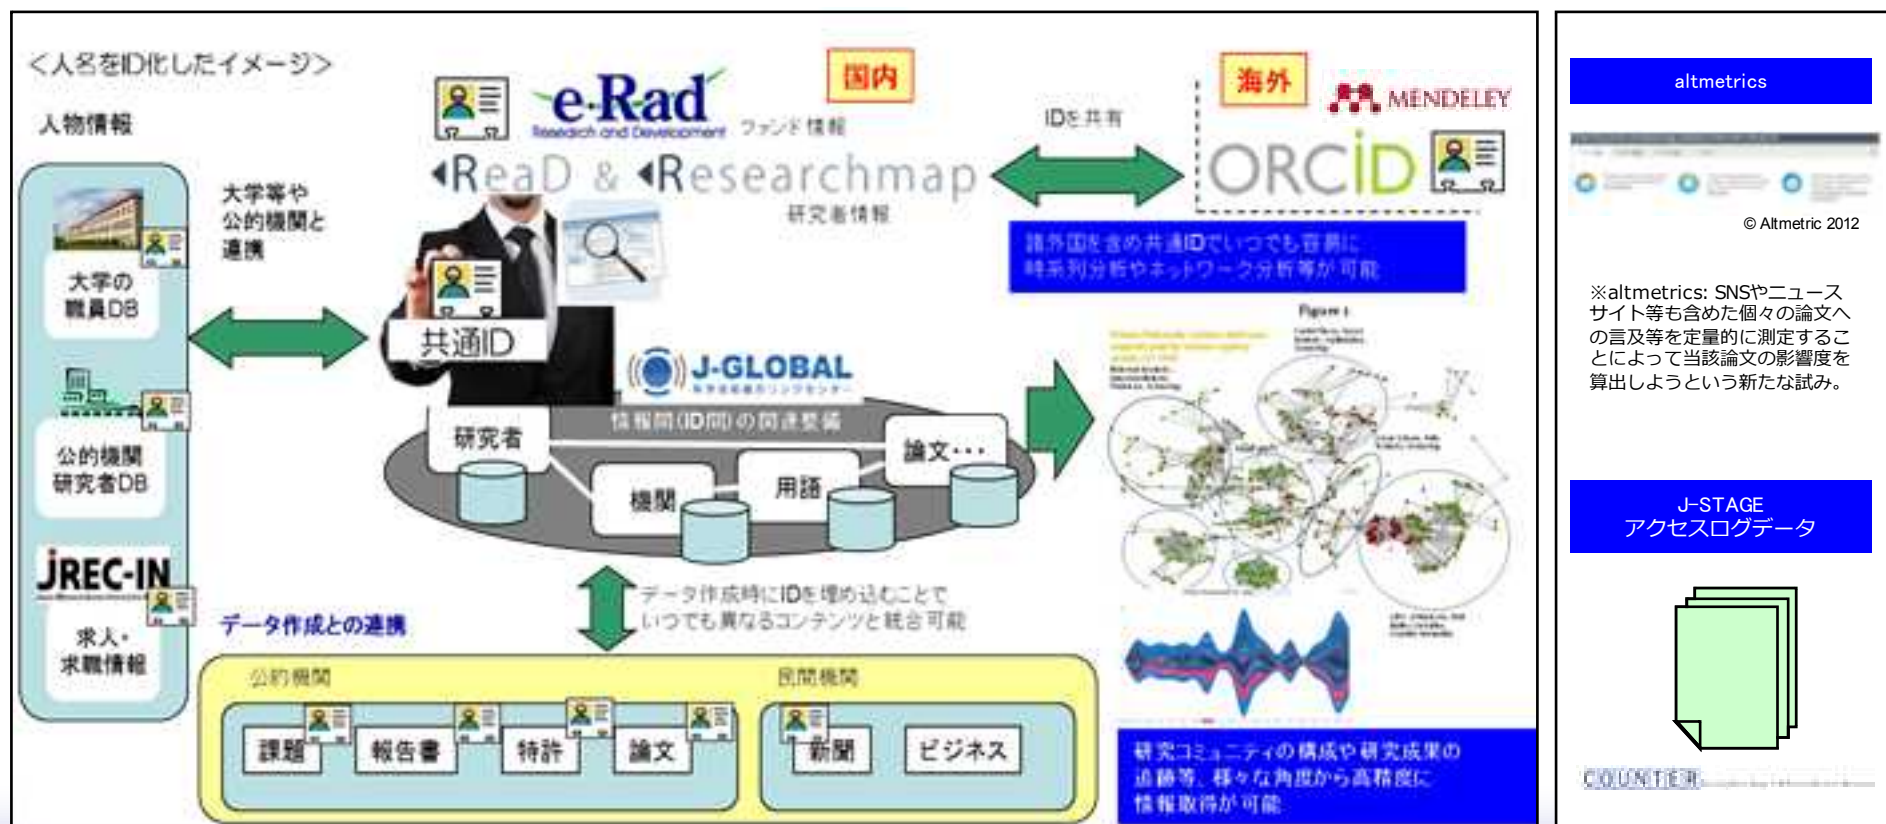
<人名をID化したイメージ>

人物情報

大学の職員DB

公的機関研究者DB

JREC-IN

求人・求職情報

大学等や公的機関と連携

e-Rad

Research and Development

ファンド情報

国内

ReaD & Researchmap

研究者情報

共通ID

J-GLOBAL

情報間(ID間)の関連整備

研究者

機関

用語

論文…

データ作成時にIDを埋め込むことでいつでも異なるコンテンツと統合可能

データ作成との連携

公的機関

課題

報告書

特許

論文

民間機関

新聞

ビジネス

IDを共有

海外

MENDELEY

ORCID

諸外国を含め共通IDでいつでも容易に時系列分析やネットワーク分析等が可能

Figure 1

研究コミュニティの構成や研究成果の追跡等、様々な角度から高精度に情報取得が可能

altmetrics

© Altmetric 2012

※altmetrics: SNSやニュースサイト等も含めた個々の論文への言及等を定量的に測定することによって当該論文の影響度を算出しようという新たな試み。

J-STAGE
アクセスログデータ

COUNTER